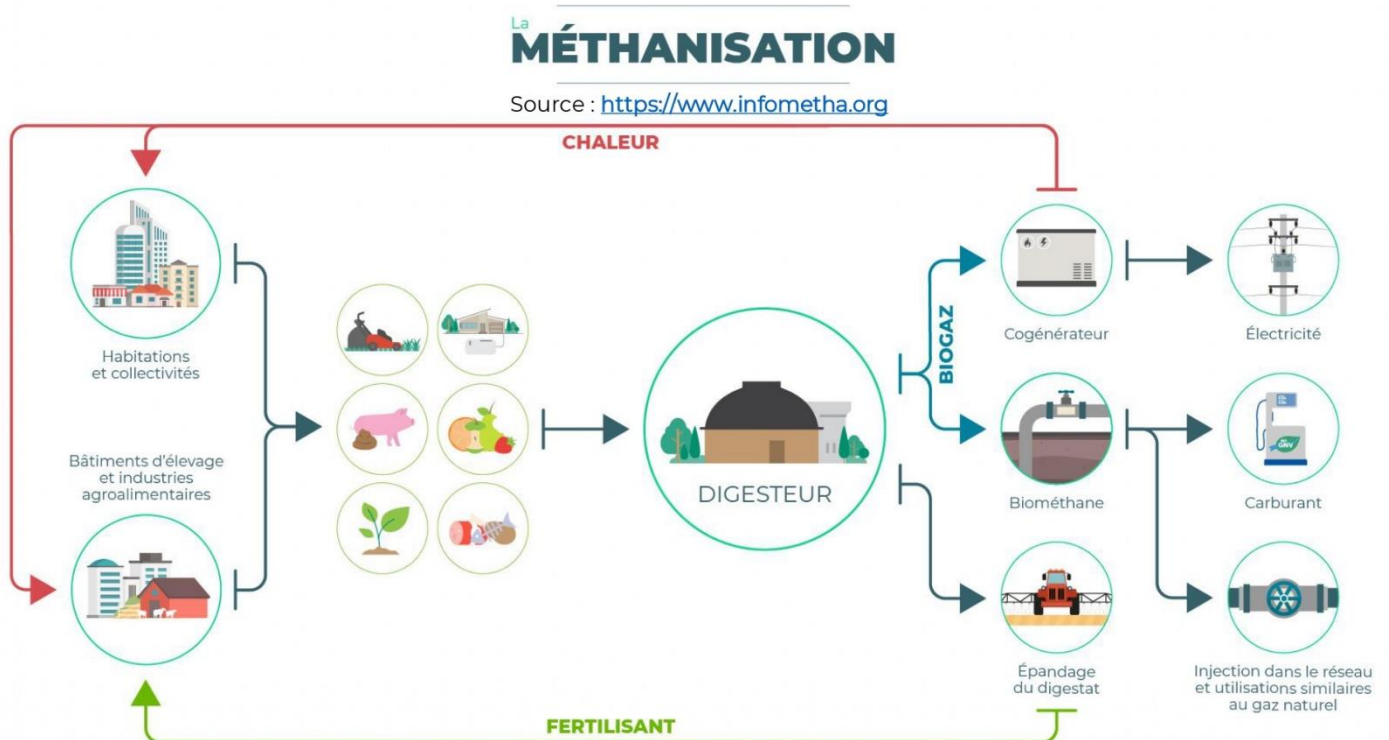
La MÉTHANISATION

Source : https://www.infometha.org

CHALEUR

Habitations et collectivités

Bâtiments d'élevage et industries agroalimentaires

DIGESTEUR

BIOGAZ

Cogénérateur

Électricité

Biométhane

Carburant

GNV

Épandage du digestat

Injection dans le réseau et utilisations similaires au gaz naturel

FERTILISANT